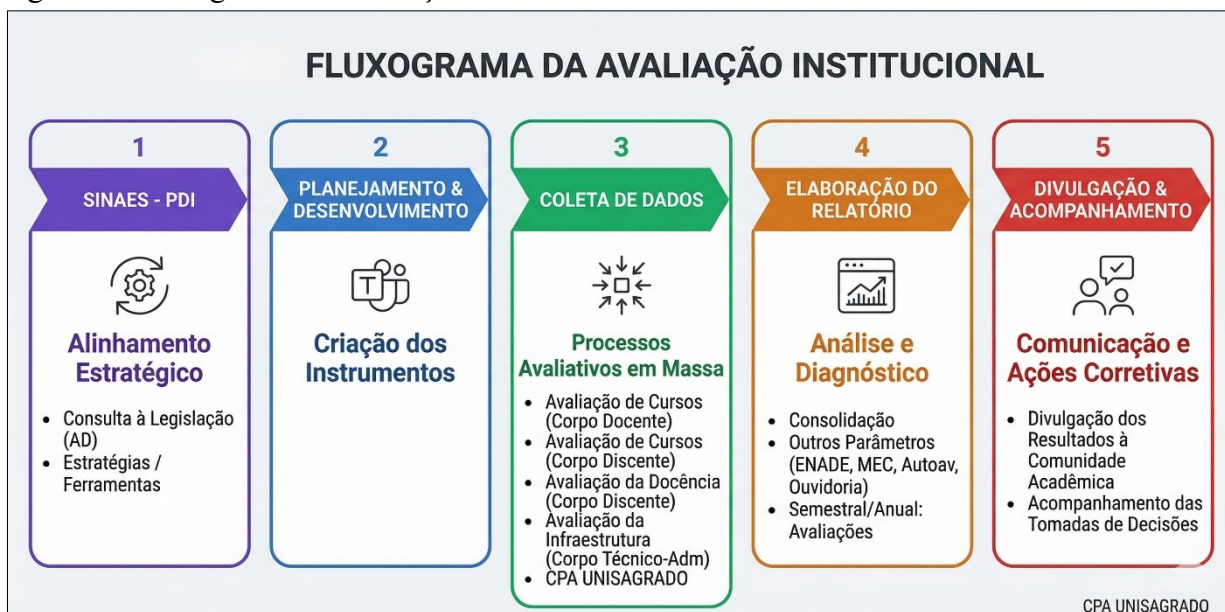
FLUXOGRAMA DA AVALIAÇÃO INSTITUCIONAL

1

SINAES - PDI

Alinhamento Estratégico

- Consulta à Legislação (AD)
- Estratégias / Ferramentas

2

PLANEJAMENTO & DESENVOLVIMENTO

Criação dos Instrumentos

3

COLETA DE DADOS

Processos Avaliativos em Massa

- Avaliação de Cursos (Corpo Docente)
- Avaliação de Cursos (Corpo Discente)
- Avaliação da Docência (Corpo Discente)
- Avaliação da Infraestrutura (Corpo Técnico-Adm)
- CPA UNISAGRADO

4

ELABORAÇÃO DO RELATÓRIO

Análise e Diagnóstico

- Consolidação
- Outros Parâmetros (ENADE, MEC, Autoav, Ouvidoria)
- Semestral/Anual: Avaliações

5

DIVULGAÇÃO & ACOMPANHAMENTO

Comunicação e Ações Corretivas

- Divulgação dos Resultados à Comunidade Acadêmica
- Acompanhamento das Tomadas de Decisões

CPA UNISAGRADO